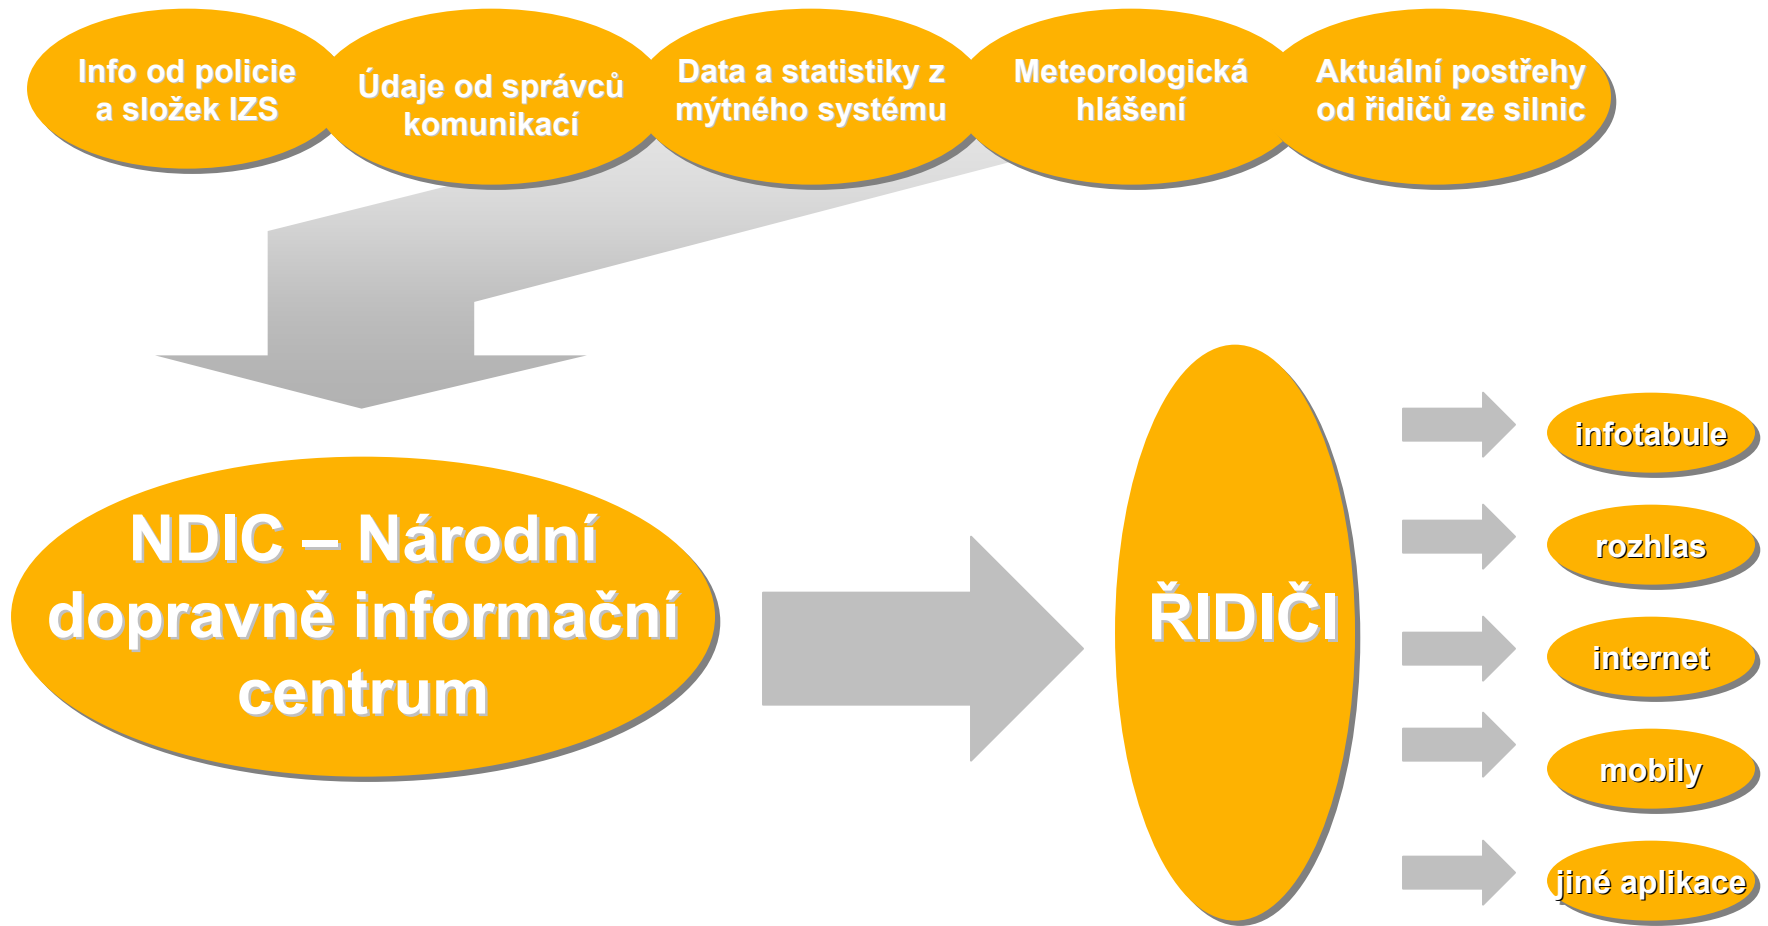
Info od policie a složek IZS

Údaje od správců komunikací

Data a statistiky z mýtného systému

Meteorologická hlášení

Aktuální postřehy od řidičů ze silnic

NDIC – Národní dopravně informační centrum

ŘIDIČI

infotabule

rozhlas

internet

mobily

jiné aplikace